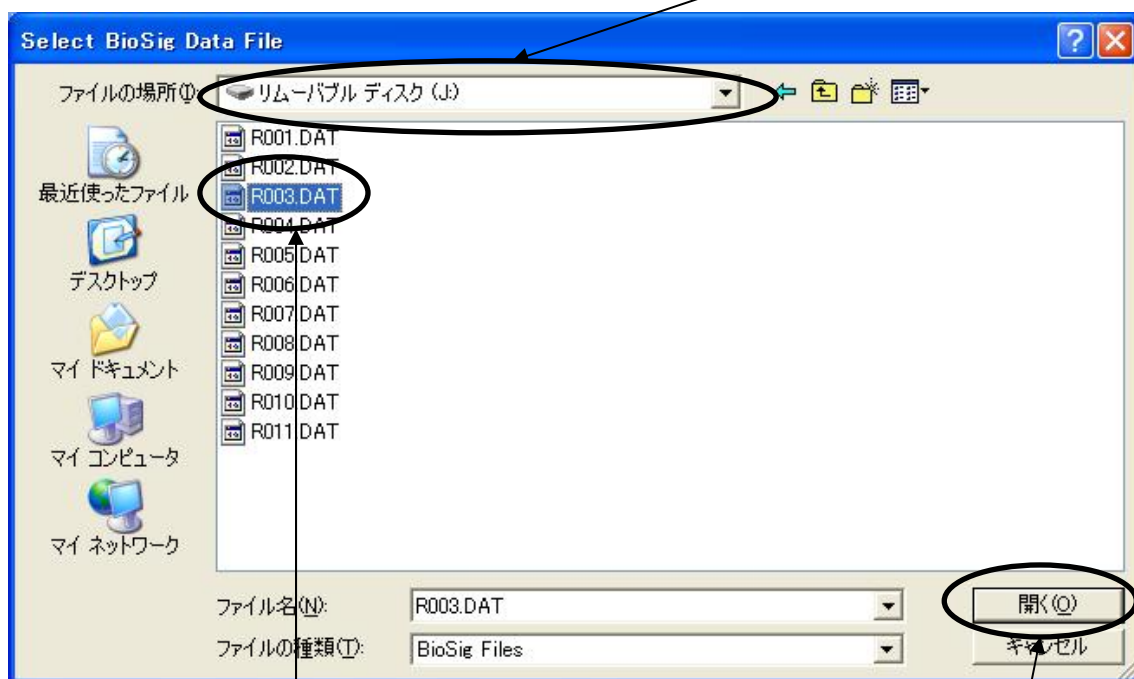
Select BioSig Data File

ファイルの場所(I): リムーバブル ディスク (J:)

最近使ったファイル
デスクトップ
マイ ドキュメント
マイ コンピュータ
マイ ネットワーク

R001.DAT
R002.DAT
R003.DAT
R004.DAT
R005.DAT
R006.DAT
R007.DAT
R008.DAT
R009.DAT
R010.DAT
R011.DAT

ファイル名(N): R003.DAT
ファイルの種類(T): BioSig Files

開く(O)
キャンセル